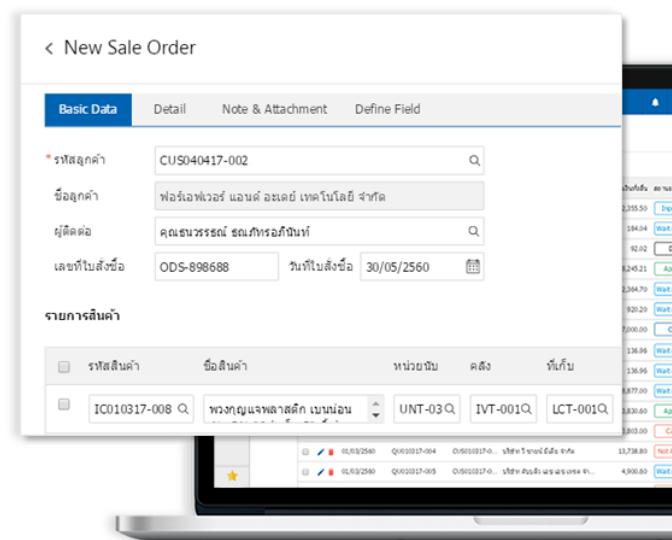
< New Sale Order

Basic Data | Detail | Note & Attachment | Define Field

* รหัสลูกค้า CUS040417-002

ชื่อลูกค้า ฟอร์เอฟเวอร์ แอนด์ อะเดย์ เทคโนโลยี จำกัด

ผู้ติดต่อ คุณธนวรรรณ์ ธณภัทรอภินันท์

เลขที่ใบสั่งซื้อ ODS-898688 วันที่ใบสั่งซื้อ 30/05/2560

รายการสินค้า

| | รหัสสินค้า | ชื่อสินค้า | หน่วยนับ | คลัง | ที่เก็บ |
|---|---|---|---|---|---|
| | IC010317-008 | พวงกุญแจพลาสติก เบนน่อน | UNT-03 | IVT-001 | LCT-001 |

| 01/03/2560 | QU010317-004 | CUS010317-0... | บริษัท วี ชายน์ มีเดีย จำกัด | 13,738.80 |
|---|---|---|---|---|
| 01/03/2560 | QU010317-005 | CUS010317-0... | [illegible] | 4,900.60 |

2,355.50
184.04
92.02
8,245.21
2,364.70
920.20
7,000.00
136.96
136.96
8,877.00
3,830.60
136.96